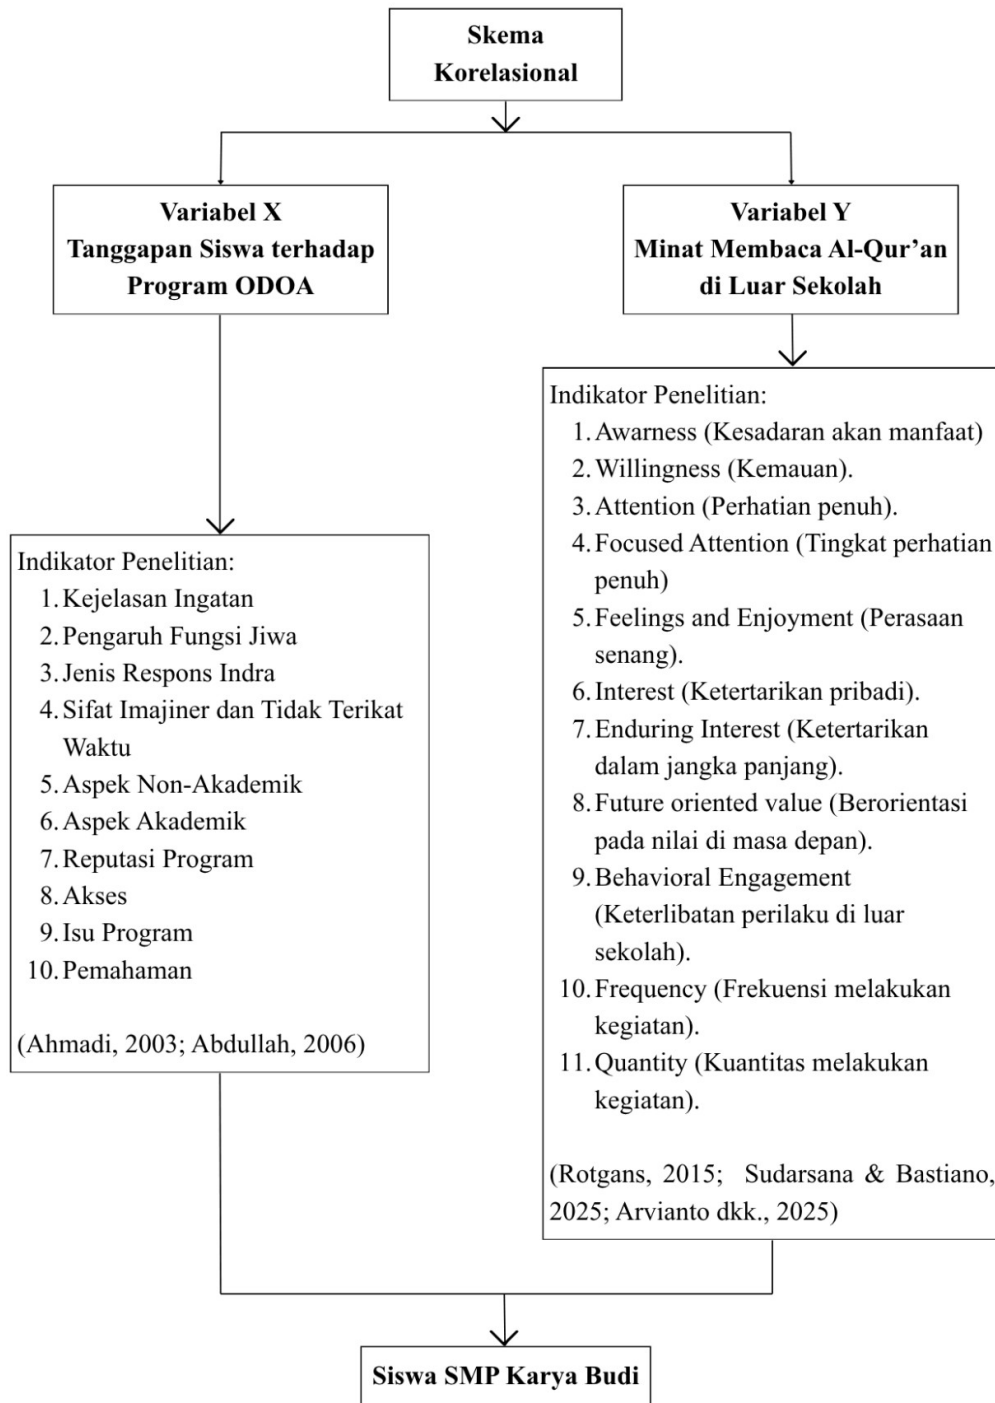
Skema Korelasional

Variabel X
Tanggapan Siswa terhadap Program ODOA

Variabel Y
Minat Membaca Al-Qur'an di Luar Sekolah

Indikator Penelitian:
1. Kejelasan Ingatan
2. Pengaruh Fungsi Jiwa
3. Jenis Respons Indra
4. Sifat Imajiner dan Tidak Terikat Waktu
5. Aspek Non-Akademik
6. Aspek Akademik
7. Reputasi Program
8. Akses
9. Isu Program
10. Pemahaman

(Ahmadi, 2003; Abdullah, 2006)

Indikator Penelitian:
1. Awarness (Kesadaran akan manfaat)
2. Willingness (Kemauan).
3. Attention (Perhatian penuh).
4. Focused Attention (Tingkat perhatian penuh)
5. Feelings and Enjoyment (Perasaan senang).
6. Interest (Ketertarikan pribadi).
7. Enduring Interest (Ketertarikan dalam jangka panjang).
8. Future oriented value (Berorientasi pada nilai di masa depan).
9. Behavioral Engagement (Keterlibatan perilaku di luar sekolah).
10. Frequency (Frekuensi melakukan kegiatan).
11. Quantity (Kuantitas melakukan kegiatan).

(Rotgans, 2015; Sudarsana & Bastiano, 2025; Arvianto dkk., 2025)

Siswa SMP Karya Budi